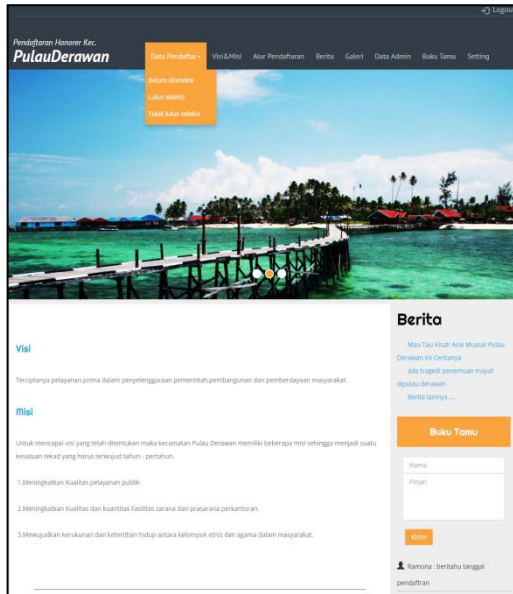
Logout

Pendaftaran Honorer Kec.
PulauDerawan

Data Pendaftar
Visi&Misi
Alur Pendaftaran
Berita
Galeri
Data Admin
Buku Tamu
Setting

Belum diseleksi
Lulus seleksi
Tidak lulus seleksi

Visi

Terciptanya pelayanan prima dalam penyelenggaraan pemerintah,pembangunan dan pemberdayaan masyarakat.

Misi

Untuk mencapai visi yang telah ditentukan maka kecamatan Pulau Derawan memiliki beberapa misi sehingga menjadi suatu kesatuan tekad yang harus terwujud tahun - pertahun.

1.Meningkatkan Kualitas pelayanan publik.

2.Meningkatkan Kualitas dan kuantitas Fasilitas sarana dan prasarana perkantoran.

3.Mewujudkan kerukunan dan ketertiban hidup antara kelompok etnis dan agama dalam masyarakat.

Berita

Mau Tau Kisah Asal Muasal Pulau Derawan Ini Ceritanya

ada tragedi penemuan mayat dipulau derawan

Berita lainnya ....

Buku Tamu

Nama

Pesan

Kirim

Ramona : beritahu tanggal pendaftran